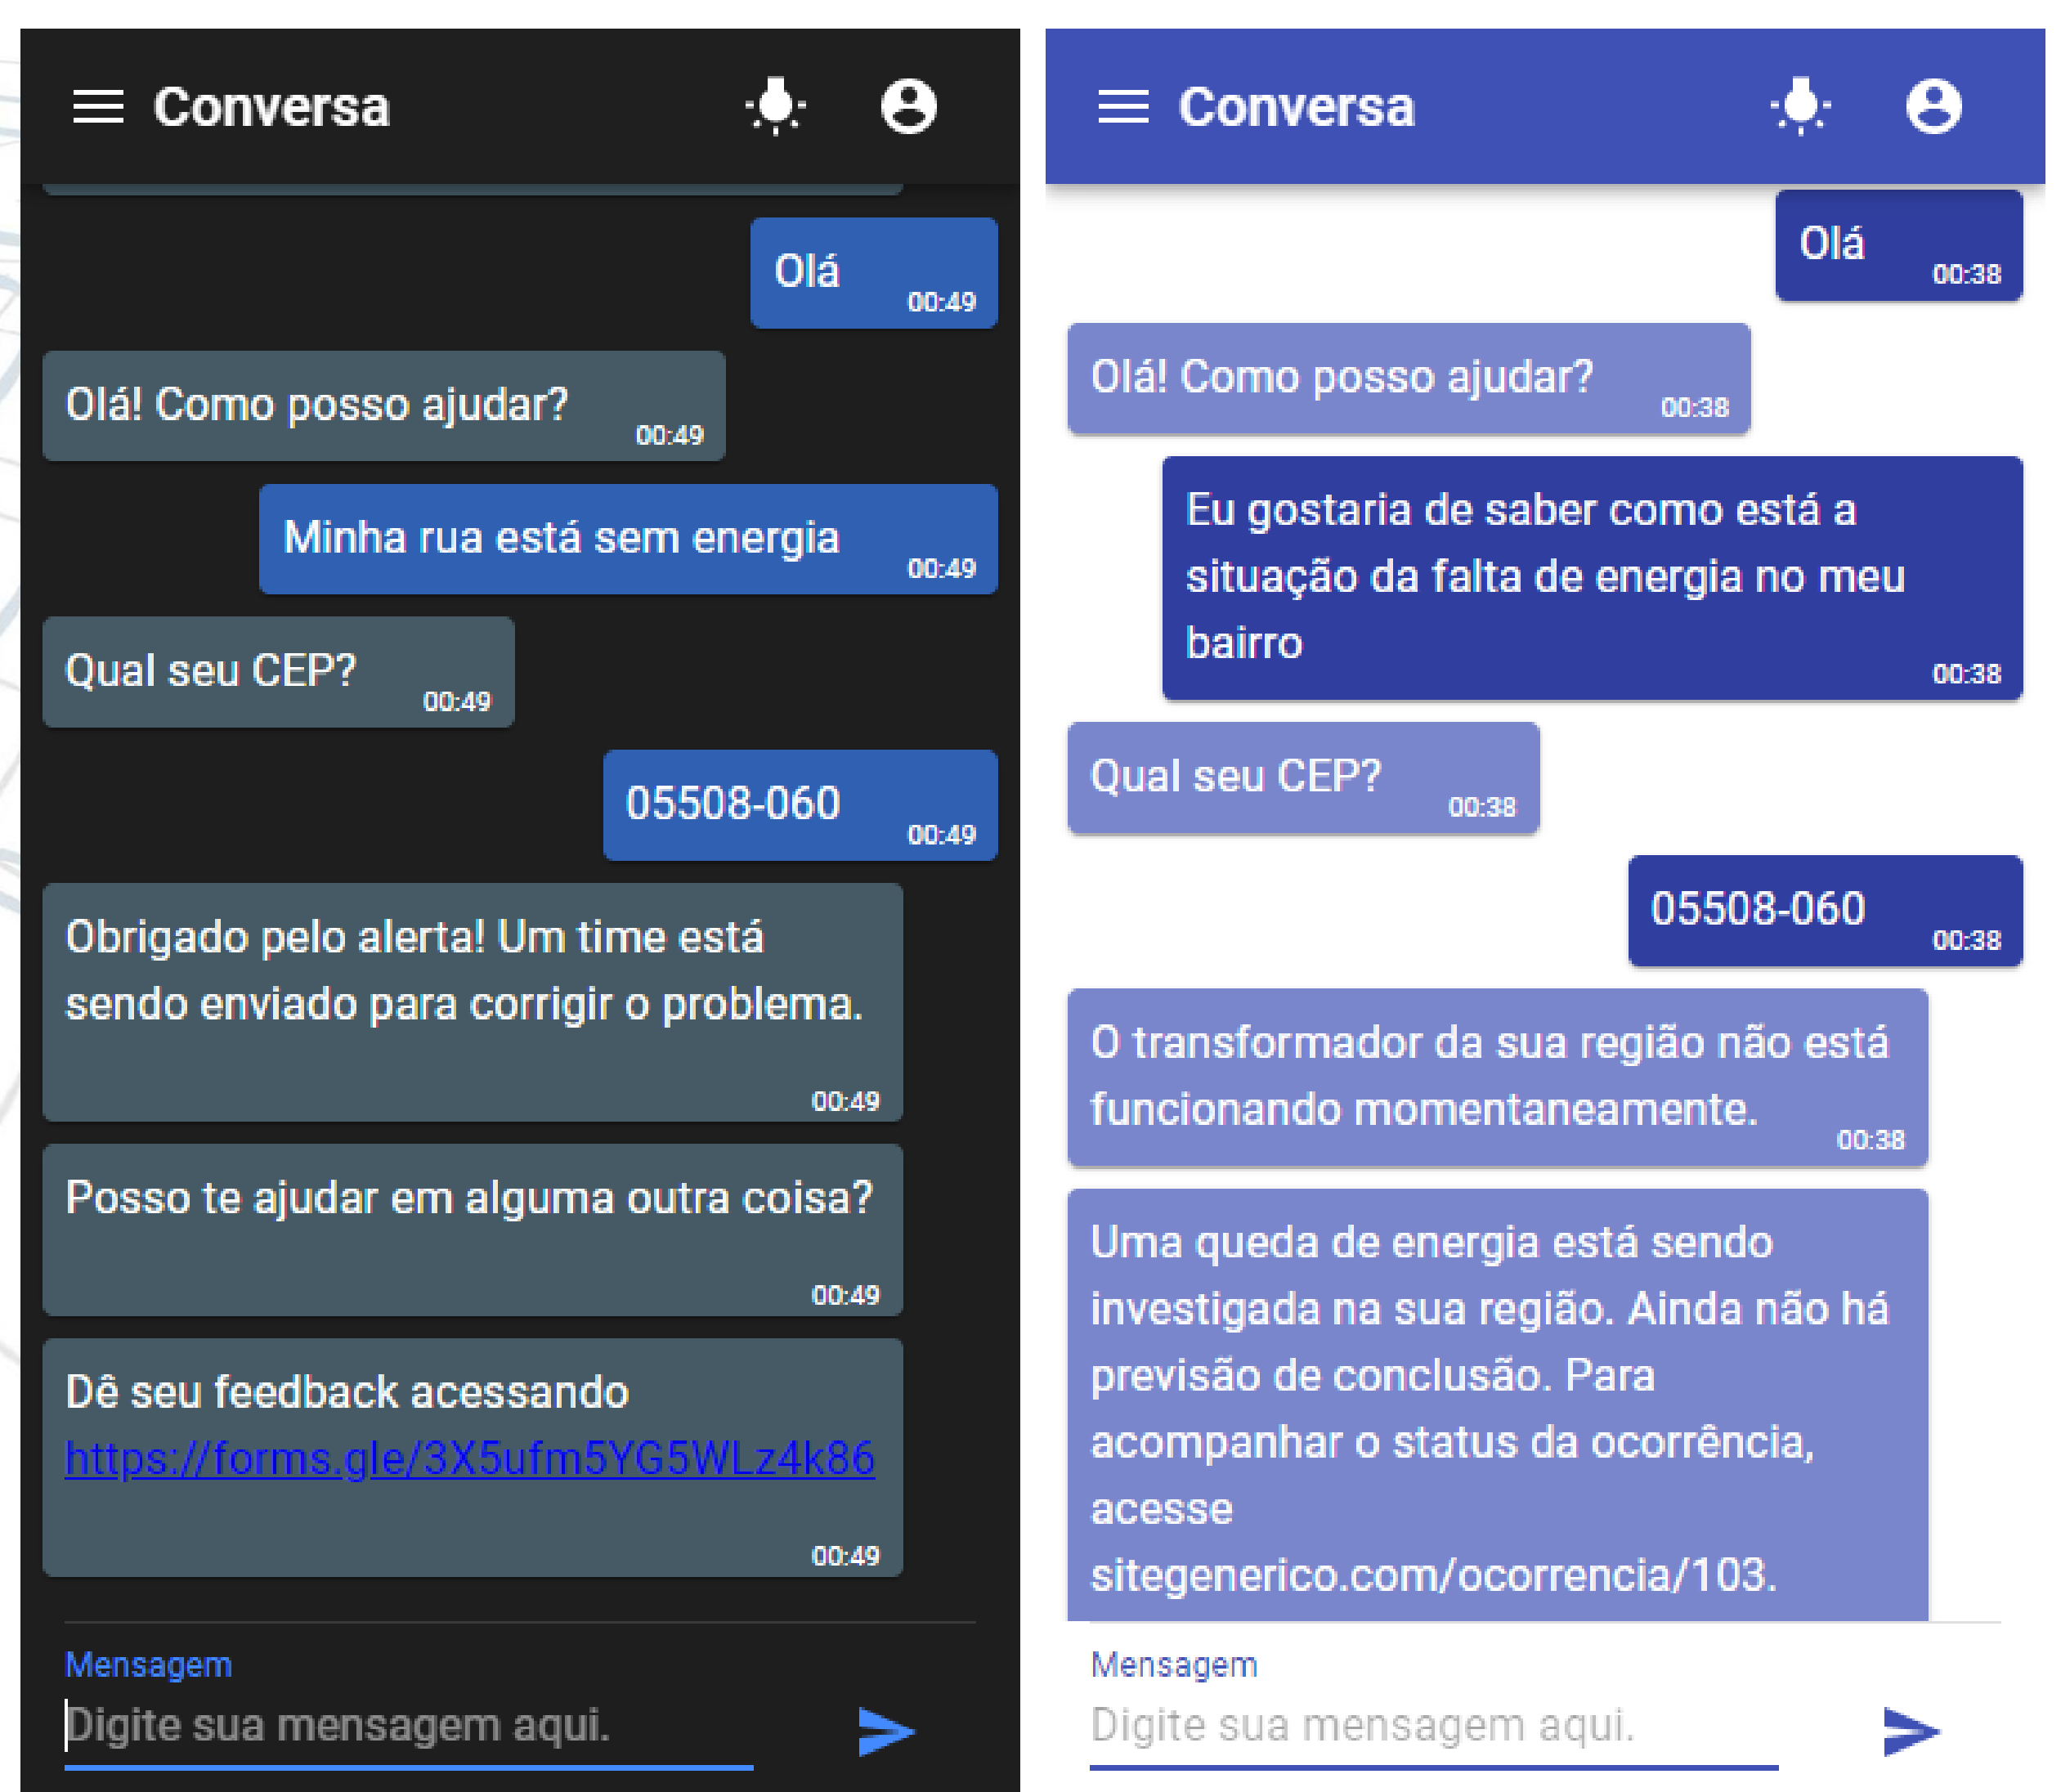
Conversa

Olá 00:49

Olá! Como posso ajudar? 00:49

Minha rua está sem energia 00:49

Qual seu CEP? 00:49

05508-060 00:49

Obrigado pelo alerta! Um time está sendo enviado para corrigir o problema. 00:49

Posso te ajudar em alguma outra coisa? 00:49

Dê seu feedback acessando https://forms.gle/3X5ufm5YG5WLz4k86 00:49

Mensagem
Digite sua mensagem aqui.

Conversa

Olá 00:38

Olá! Como posso ajudar? 00:38

Eu gostaria de saber como está a situação da falta de energia no meu bairro 00:38

Qual seu CEP? 00:38

05508-060 00:38

O transformador da sua região não está funcionando momentaneamente. 00:38

Uma queda de energia está sendo investigada na sua região. Ainda não há previsão de conclusão. Para acompanhar o status da ocorrência, acesse sitegenerico.com/ocorrencia/103.

Mensagem
Digite sua mensagem aqui.